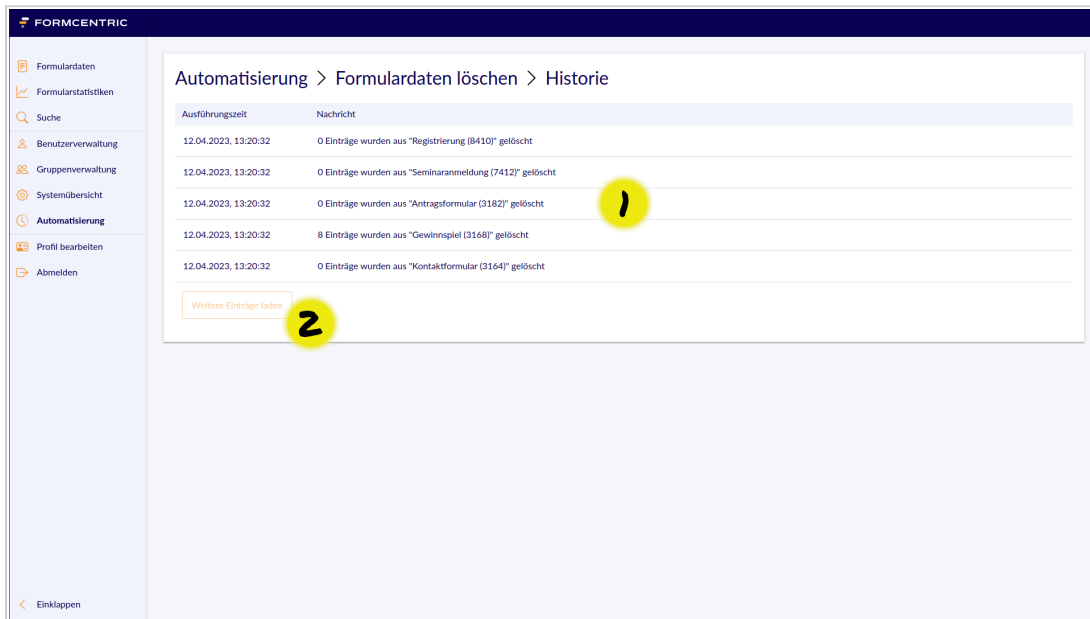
FORMCENTRIC

Formulardaten
Formularstatistiken
Suche
Benutzerverwaltung
Gruppenverwaltung
Systemübersicht
Automatisierung
Profil bearbeiten
Abmelden

Automatisierung > Formulardaten löschen > Historie

| Ausführungszeit | Nachricht |
|---|---|
| 12.04.2023, 13:20:32 | 0 Einträge wurden aus "Registrierung (8410)" gelöscht |
| 12.04.2023, 13:20:32 | 0 Einträge wurden aus "Seminaranmeldung (7412)" gelöscht |
| 12.04.2023, 13:20:32 | 0 Einträge wurden aus "Antragsformular (3182)" gelöscht |
| 12.04.2023, 13:20:32 | 8 Einträge wurden aus "Gewinnspiel (3168)" gelöscht |
| 12.04.2023, 13:20:32 | 0 Einträge wurden aus "Kontaktformular (3164)" gelöscht |

1

Weitere Einträge laden

2

Einklappen